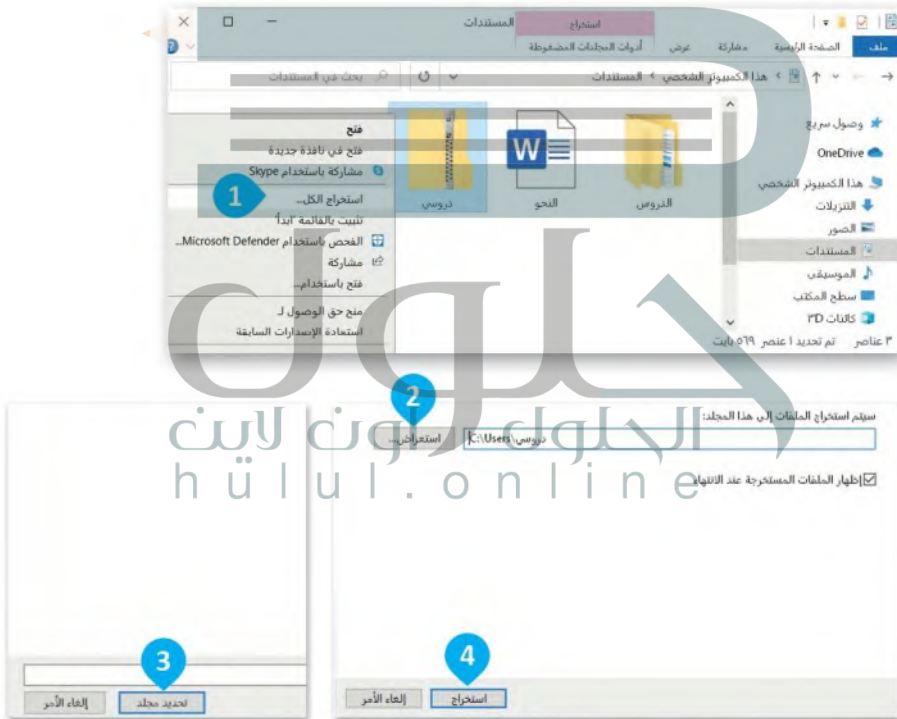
المستندات
استخراج
أدوات المجلدات المضغوطة
ملف
الصفحة الرئيسية
مشاركة
عرض
هذا الكمبيوتر الشخصي > المستندات
بحث في المستندات
وصول سريع
OneDrive
هذا الكمبيوتر الشخصي
التنزيلات
الصور
المستندات
الموسيقى
سطح المكتب
كائنات 3D
٣ عناصر تم تحديد ١ عنصر ٥٦٩ بايت
الدروس
النحو
دروسي
فتح
فتح في نافذة جديدة
مشاركة باستخدام Skype
استخراج الكل...
تثبيت بالقائمة ابدأ
الفحص باستخدام Microsoft Defender...
مشاركة
فتح باستخدام...
منح حق الوصول لـ
استعادة الإصدارات السابقة
1
2
سيتم استخراج الملفات إلى هذا المجلد:
C:\Users\دروسي
استعراض...
إظهار الملفات المستخرجة عند الانتهاء
3
تحديد مجلد
إلغاء الأمر
4
استخراج
إلغاء الأمر
الحلول اون لاين
hülul.online